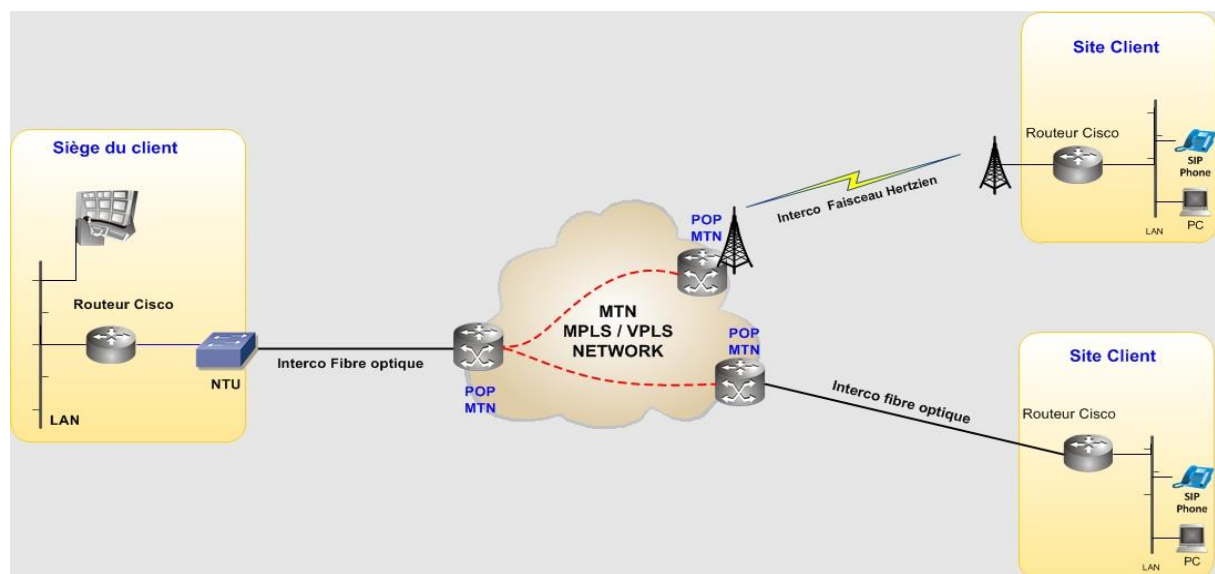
Siège du client

Routeur Cisco

NTU

LAN

Interco Fibre optique

POP
MTN

MTN
MPLS / VPLS
NETWORK

POP
MTN

POP
MTN

Interco Faisceau Hertzien

Site Client

Routeur Cisco

SIP
Phone

PC

LAN

Interco fibre optique

Site Client

Routeur Cisco

SIP
Phone

PC

LAN